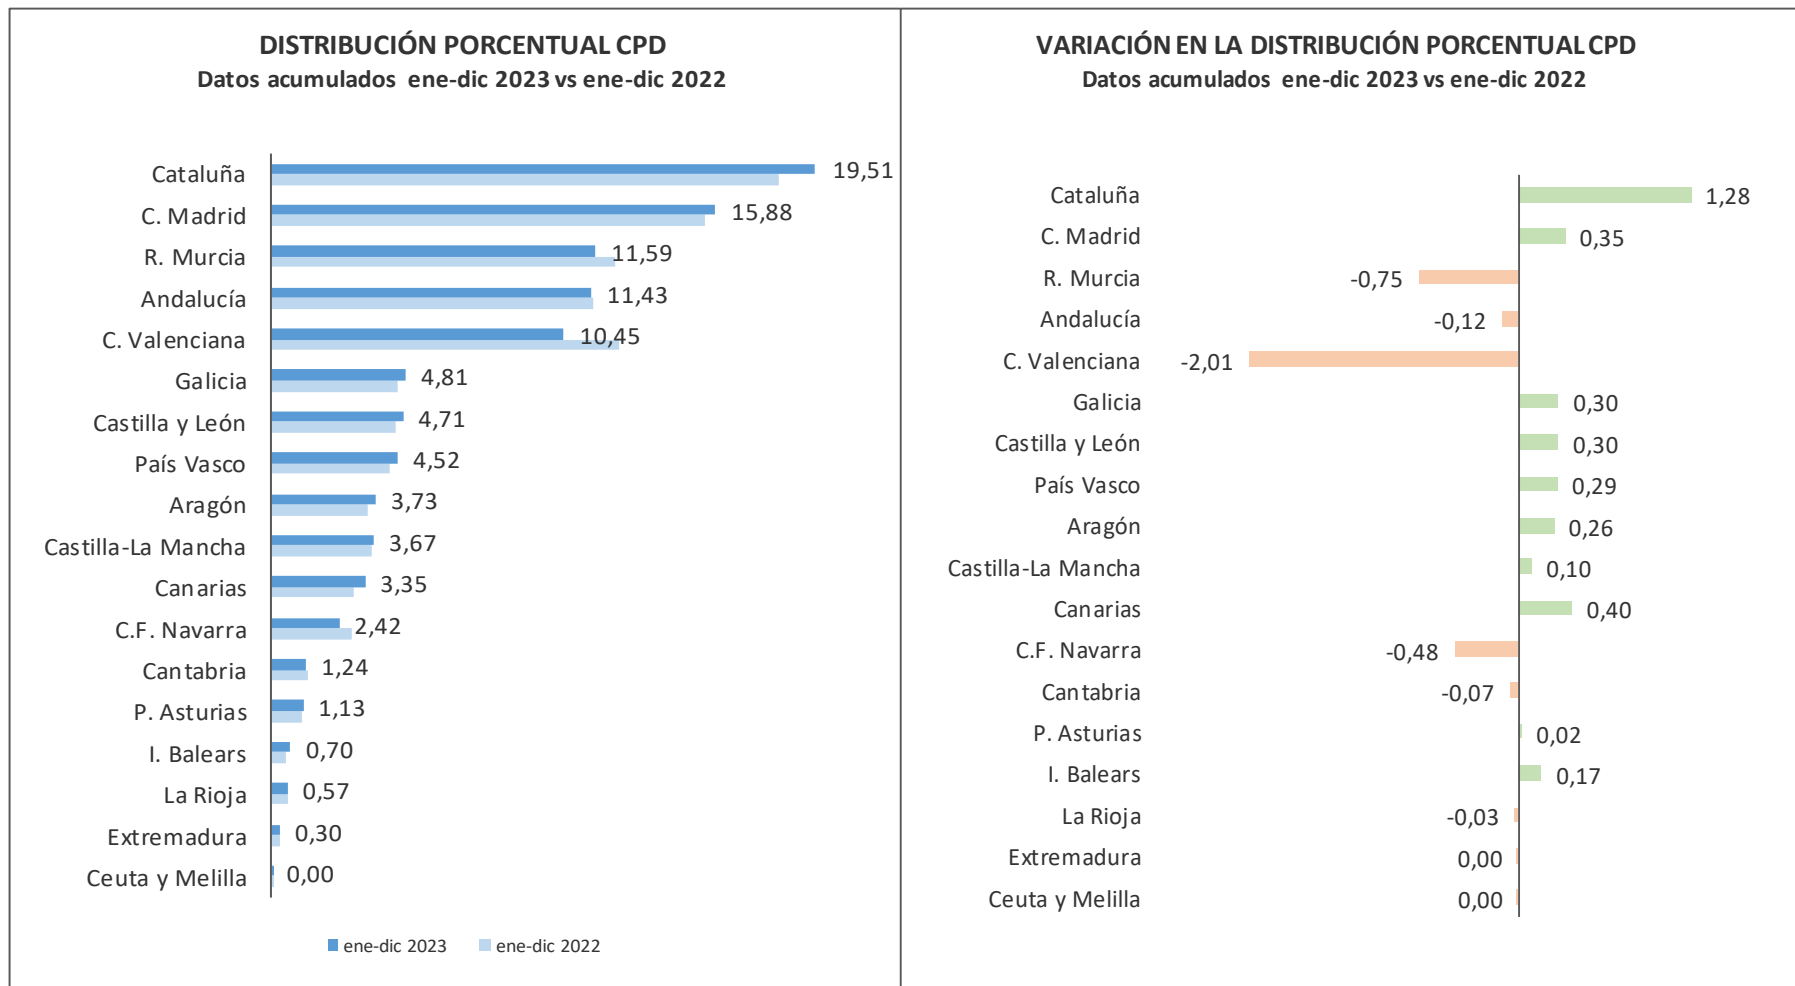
DISTRIBUCIÓN PORCENTUAL CPD
Datos acumulados ene-dic 2023 vs ene-dic 2022

| | |
|---|---|
| Cataluña | 19,51 |
| C. Madrid | 15,88 |
| R. Murcia | 11,59 |
| Andalucía | 11,43 |
| C. Valenciana | 10,45 |
| Galicia | 4,81 |
| Castilla y León | 4,71 |
| País Vasco | 4,52 |
| Aragón | 3,73 |
| Castilla-La Mancha | 3,67 |
| Canarias | 3,35 |
| C.F. Navarra | 2,42 |
| Cantabria | 1,24 |
| P. Asturias | 1,13 |
| I. Balears | 0,70 |
| La Rioja | 0,57 |
| Extremadura | 0,30 |
| Ceuta y Melilla | 0,00 |

ene-dic 2023 ene-dic 2022

VARIACIÓN EN LA DISTRIBUCIÓN PORCENTUAL CPD
Datos acumulados ene-dic 2023 vs ene-dic 2022

| | |
|---|---|
| Cataluña | 1,28 |
| C. Madrid | 0,35 |
| R. Murcia | -0,75 |
| Andalucía | -0,12 |
| C. Valenciana | -2,01 |
| Galicia | 0,30 |
| Castilla y León | 0,30 |
| País Vasco | 0,29 |
| Aragón | 0,26 |
| Castilla-La Mancha | 0,10 |
| Canarias | 0,40 |
| C.F. Navarra | -0,48 |
| Cantabria | -0,07 |
| P. Asturias | 0,02 |
| I. Balears | 0,17 |
| La Rioja | -0,03 |
| Extremadura | 0,00 |
| Ceuta y Melilla | 0,00 |